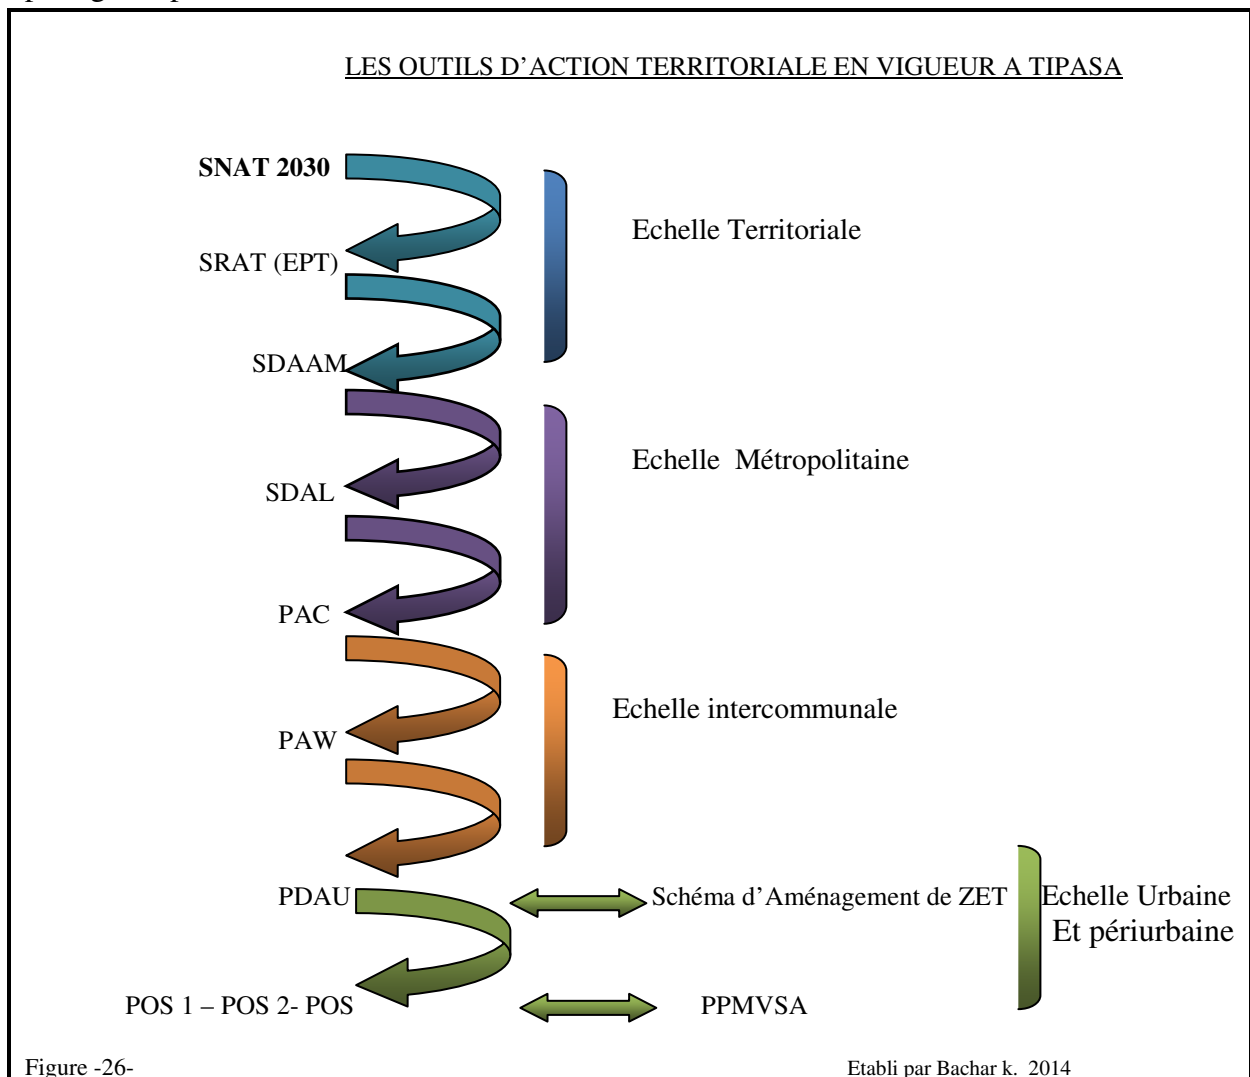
LES OUTILS D'ACTION TERRITORIALE EN VIGUEUR A TIPASA

SNAT 2030

SRAT (EPT)

SDAAM

Echelle Territoriale

SDAL

PAC

Echelle Métropolitaine

PAW

Echelle intercommunale

PDAU

Schéma d'Aménagement de ZET

Echelle Urbaine Et périurbaine

POS 1 – POS 2- POS

PPMVSA

Figure -26-

Etabli par Bachar k. 2014